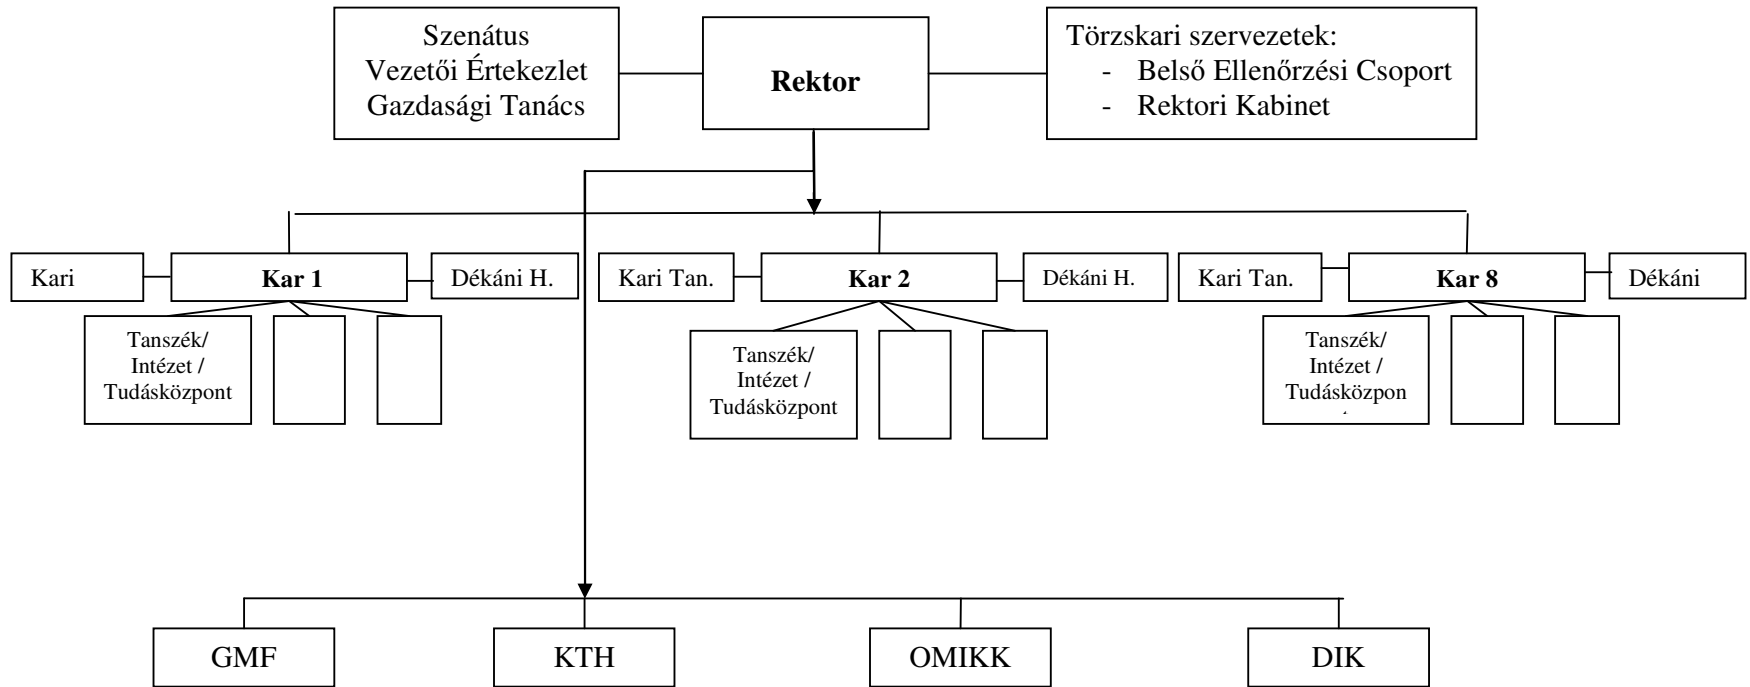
Szenátus
Vezetői Értekezlet
Gazdasági Tanács

Rektor

Törzskari szervezetek:
- Belső Ellenőrzési Csoport
- Rektori Kabinet

Kari

Kar 1

Dékáni H.

Tanszék/ Intézet / Tudásközpont

Kari Tan.

Kar 2

Dékáni H.

Tanszék/ Intézet / Tudásközpont

Kari Tan.

Kar 8

Dékáni

Tanszék/ Intézet / Tudásközpon

GMF

KTH

OMIKK

DIK